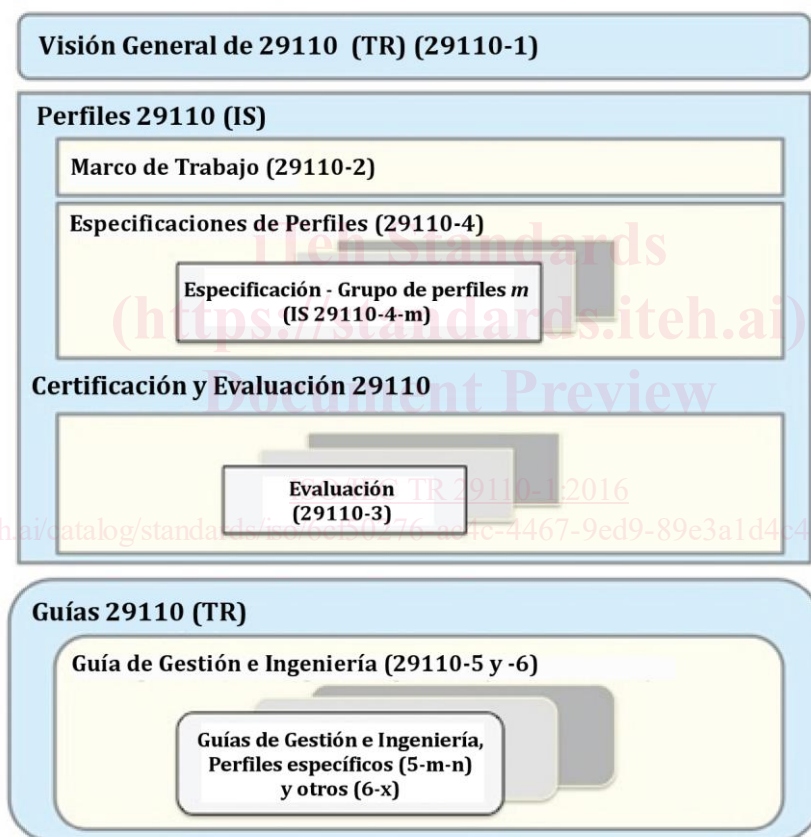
Visión General de 29110 (TR) (29110-1)

Perfiles 29110 (IS)

Marco de Trabajo (29110-2)

Especificaciones de Perfiles (29110-4)

Especificación - Grupo de perfiles *m* (IS 29110-4-m)

Certificación y Evaluación 29110

Evaluación (29110-3)

iTeh Standards (https://standards.iteh.ai) Document Preview

ISO/IEC TR 29110-1:2016

h.ai/catalog/standards/iso/6cf50276-ac4c-4467-9ed9-89e3a1d4c4

Guías 29110 (TR)

Guía de Gestión e Ingeniería (29110-5 y -6)

Guías de Gestión e Ingeniería, Perfiles específicos (5-m-n) y otros (6-x)